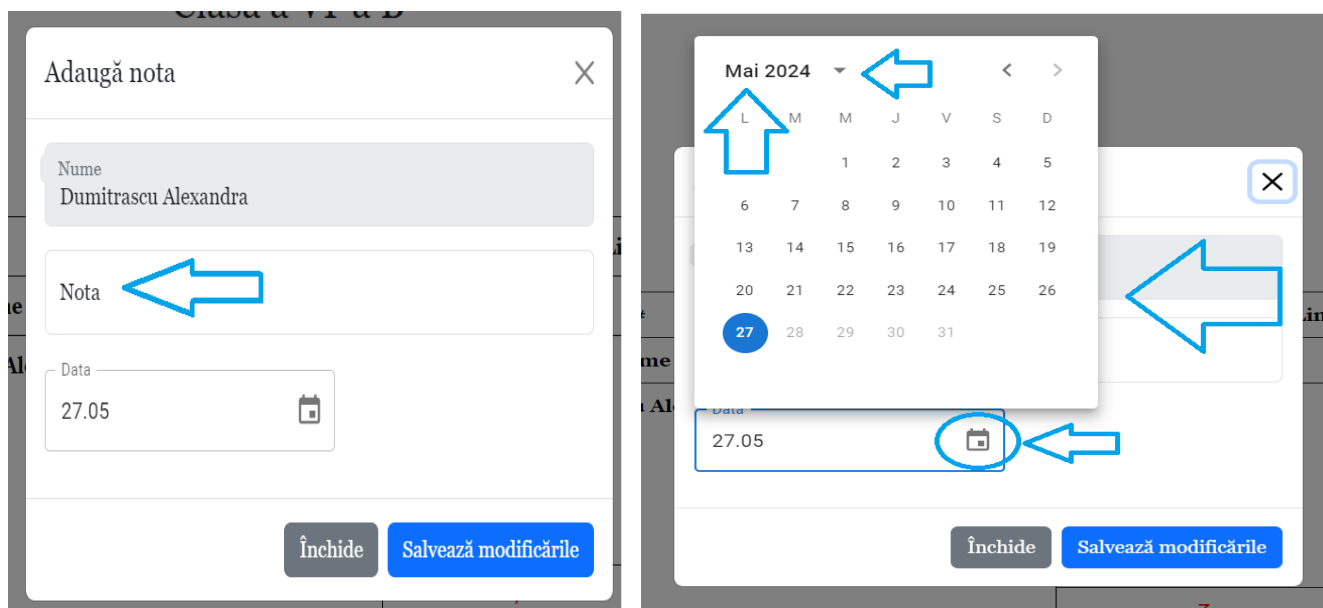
Clasa a VI-a B

Adaugă nota

Nume
Dumitrascu Alexandra

Nota

Data
27.05

Închide Salvează modificările

Mai 2024

| L | M | M | J | V | S | D |
|---|---|---|---|---|---|---|
| | | 1 | 2 | 3 | 4 | 5 |
| 6 | 7 | 8 | 9 | 10 | 11 | 12 |
| 13 | 14 | 15 | 16 | 17 | 18 | 19 |
| 20 | 21 | 22 | 23 | 24 | 25 | 26 |
| 27 | 28 | 29 | 30 | 31 | | |

Data
27.05

Închide Salvează modificările